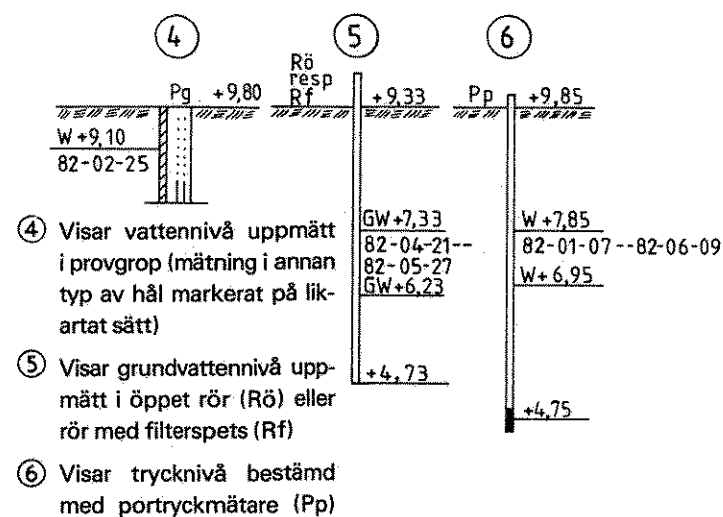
④ ⑤ ⑥

Pg +9,80
W +9,10
82-02-25

Rö
resp
Rf
+9,33
GW +7,33
82-04-21--
82-05-27
GW +6,23
+4,73

Pp +9,85
W +7,85
82-01-07--82-06-09
W+ 6,95
+4,75

④ Visar vattennivå uppmätt i provgrop (mätning i annan typ av hål markerat på likartat sätt)

⑤ Visar grundvattennivå uppmätt i öppet rör (Rö) eller rör med filterspets (Rf)

⑥ Visar trycknivå bestämd med portryckmätare (Pp)